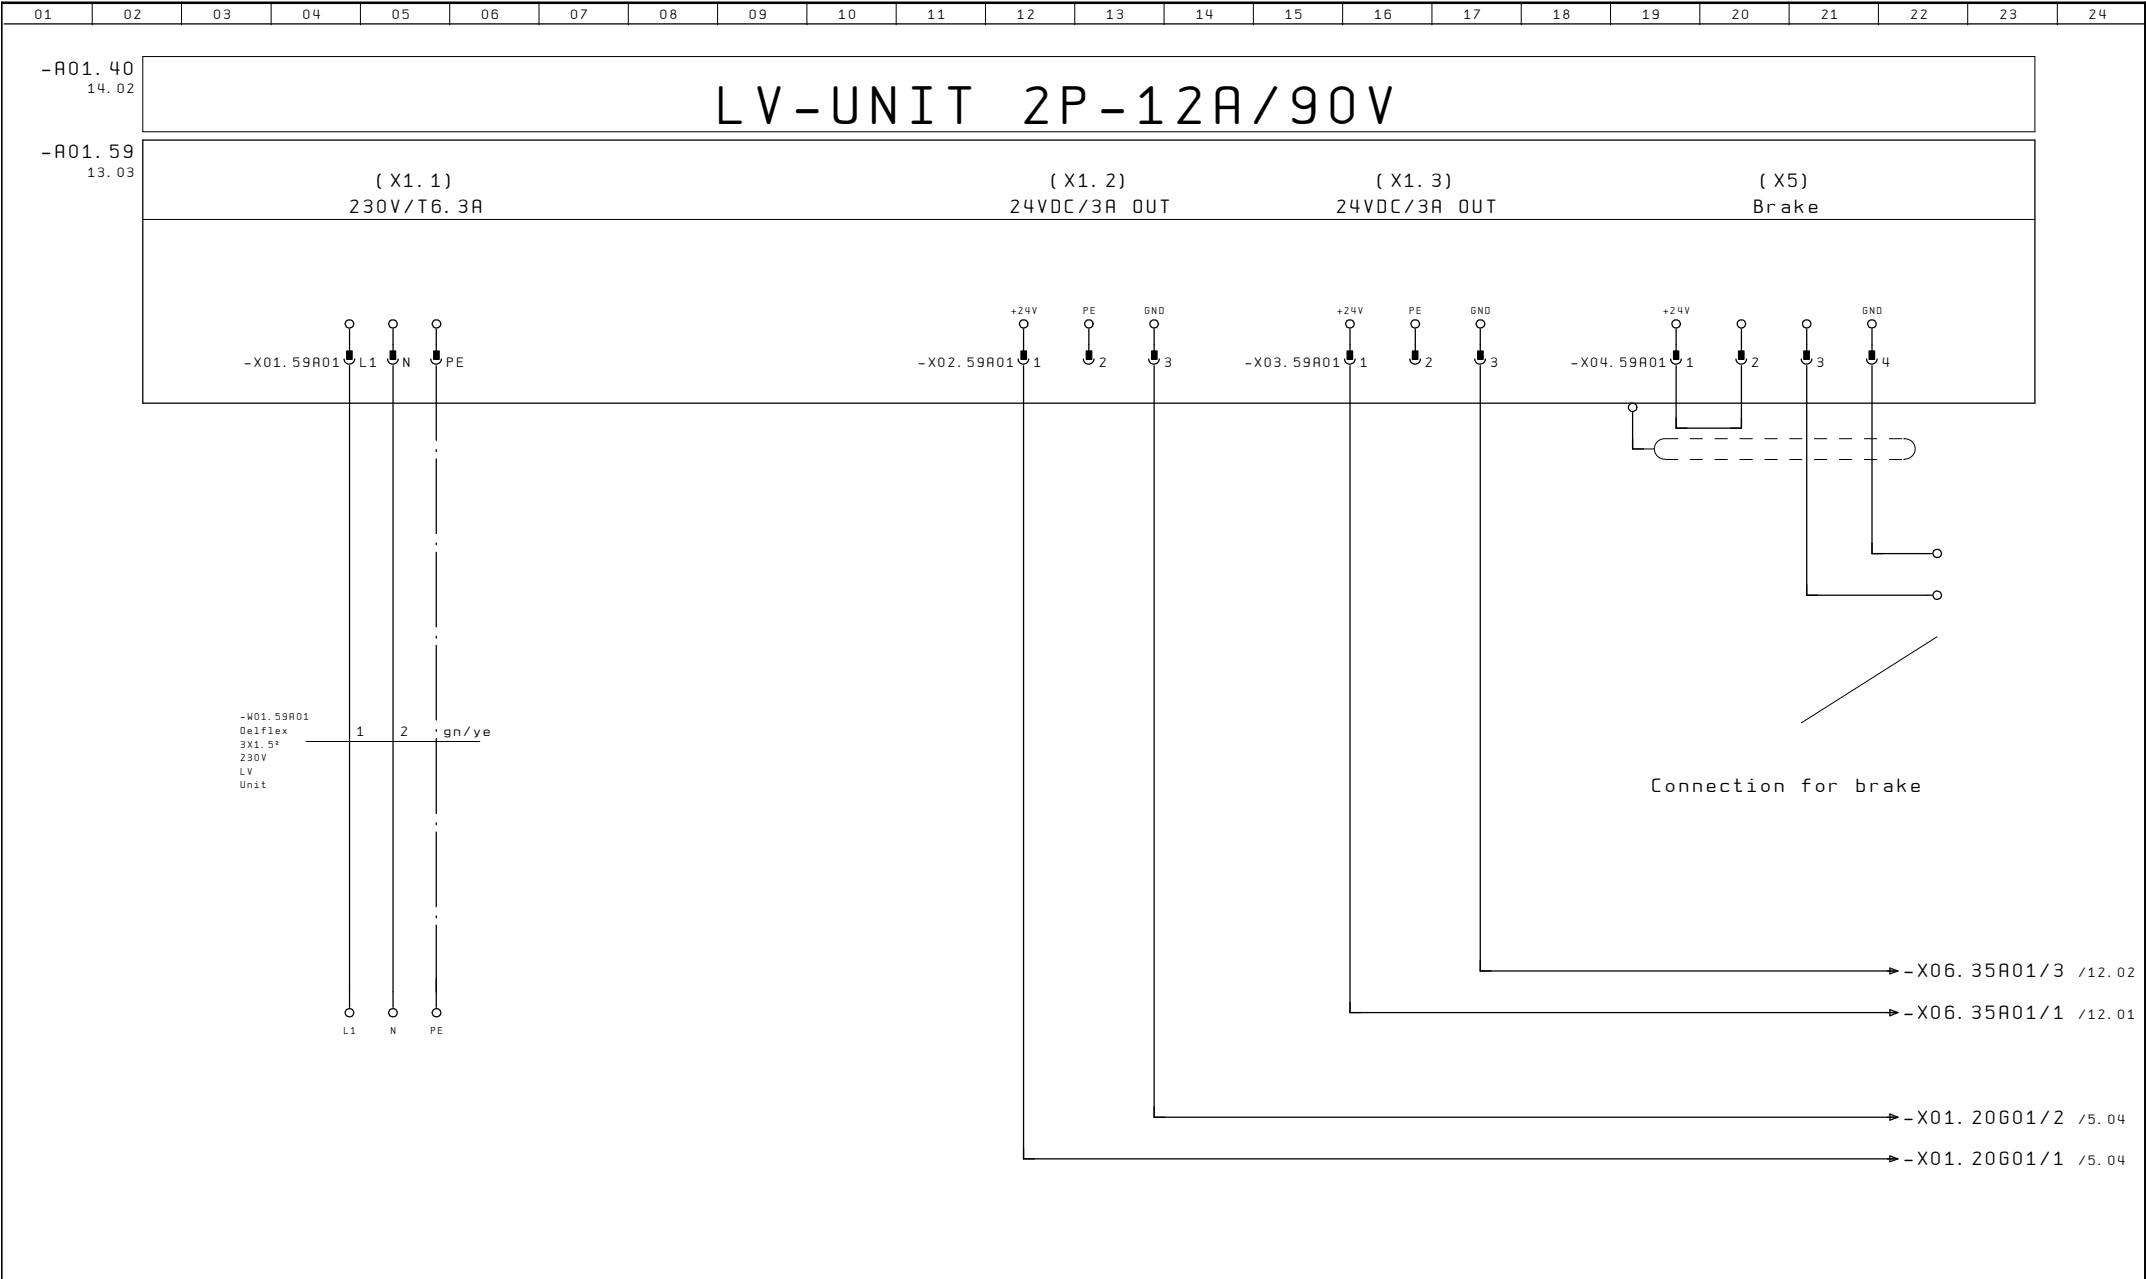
01 02 03 04 05 06 07 08 09 10 11 12 13 14 15 16 17 18 19 20 21 22 23 24

-A01.40
14.02

LV-UNIT 2P-12A/90V

-A01.59
13.03

(X1.1)
230V/T6.3A

(X1.2)
24VDC/3A OUT

(X1.3)
24VDC/3A OUT

(X5)
Brake

-X01.59A01 L1 N PE

+24V PE GND
-X02.59A01 1 2 3

+24V PE GND
-X03.59A01 1 2 3

+24V GND
-X04.59A01 1 2 3 4

-W01.59A01
Oelflex
3X1.5²
230V
LV
Unit

1 2 gn/ye

Connection for brake

L1 N PE

-X06.35A01/3 /12.02
-X06.35A01/1 /12.01
-X01.20G01/2 /5.04
-X01.20G01/1 /5.04